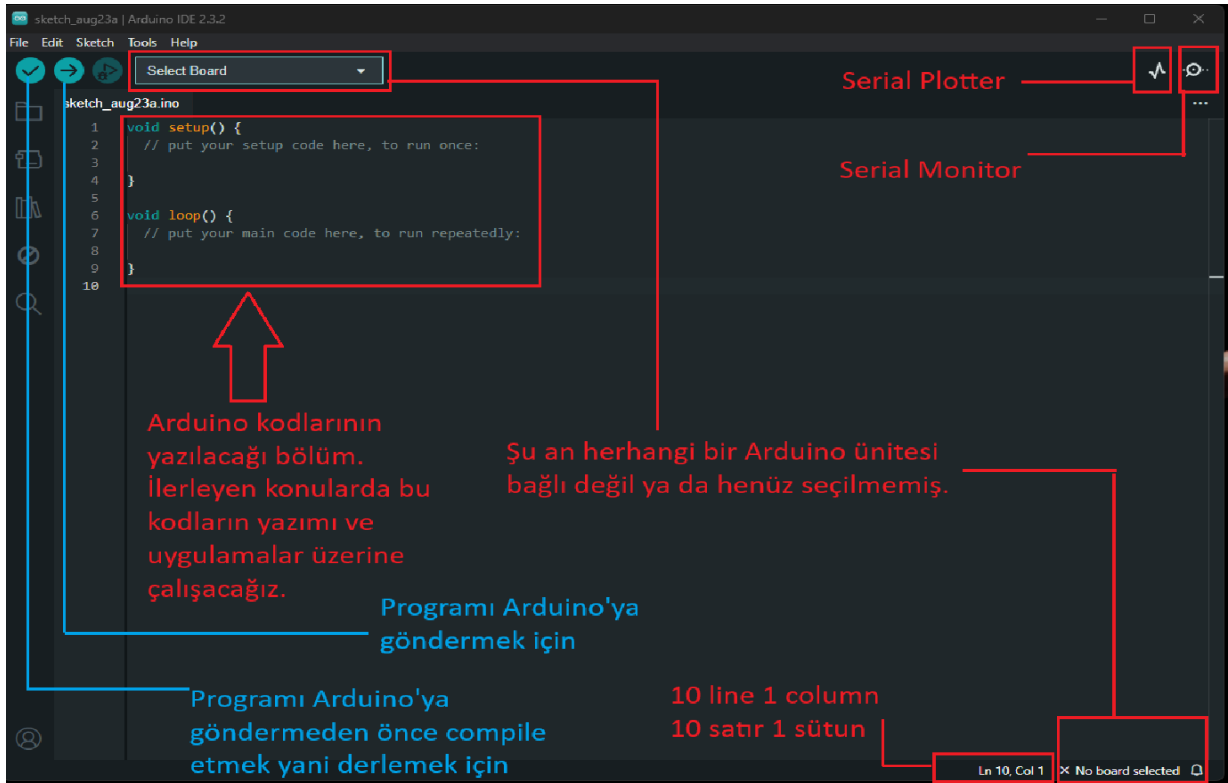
sketch_aug23a | Arduino IDE 2.3.2

File Edit Sketch Tools Help

Select Board

Serial Plotter

Serial Monitor

sketch_aug23a.ino

1 void setup() {
2 // put your setup code here, to run once:
3
4 }
5
6 void loop() {
7 // put your main code here, to run repeatedly:
8
9 }
10

Arduino kodlarının yazılacağı bölüm. İlerleyen konularda bu kodların yazımı ve uygulamalar üzerine çalışacağız.

Şu an herhangi bir Arduino ünitesi bağlı değil ya da henüz seçilmemiş.

Programı Arduino'ya göndermek için

Programı Arduino'ya göndermeden önce compile etmek yani derlemek için

10 line 1 column
10 satır 1 sütun

Ln 10, Col 1

No board selected